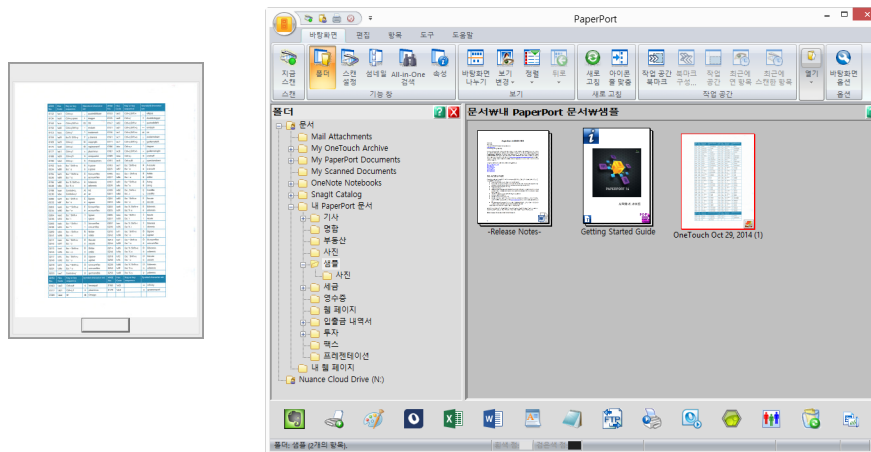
PaperPort

바탕화면 편집 항목 도구 도움말

지금 스캔
폴더
스캔 설정
썸네일
All-in-One 검색
속성
스캔
기능 창

바탕화면 나누기
보기 변경
정렬
뒤로
보기

새로 고침
아이콘 좋 맞춤
새로 고침

작업 공간 북마크
북마크 구성
작업 공간
최근에 연 항목
최근에 스캔한 항목
작업 공간

열기
바탕화면 옵션
옵션

폴더

문서
Mail Attachments
My OneTouch Archive
My PaperPort Documents
My Scanned Documents
OneNote Notebooks
Snagit Catalog
내 PaperPort 문서
기사
명함
부동산
사진
샘플
사진
세금
영수증
웹 페이지
입출금 내역서
투자
팩스
프레젠테이션
내 웹 페이지
Nuance Cloud Drive (N:)

문서₩내 PaperPort 문서₩샘플

-Release Notes-
Getting Started Guide
OneTouch Oct 29, 2014 (1)

폴더: 샘플 (3개의 항목).